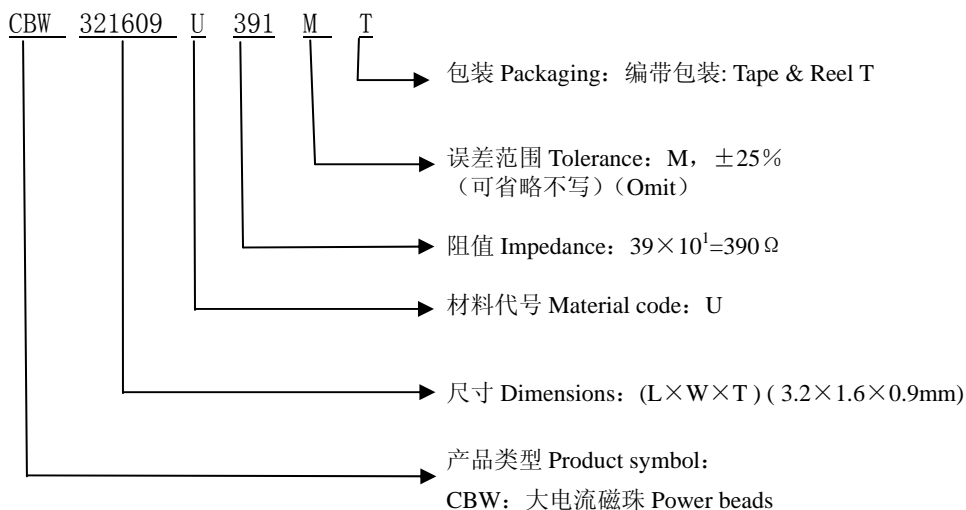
CBW 321609 U 391 M T

包装 Packaging：编带包装: Tape & Reel T

误差范围 Tolerance：M，$\pm$25%
（可省略不写）（Omit）

阻值 Impedance：$39\times10^1$=390Ω

材料代号 Material code：U

尺寸 Dimensions：(L×W×T) ( 3.2×1.6×0.9mm)

产品类型 Product symbol：
CBW：大电流磁珠 Power beads